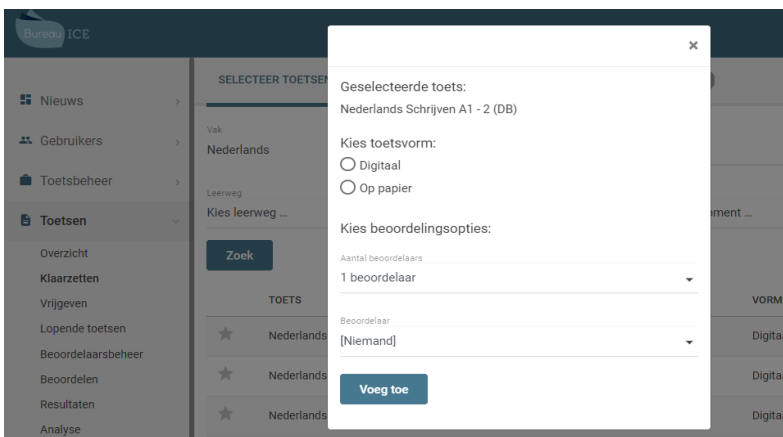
Bureau ICE

Nieuws
Gebruikers
Toetsbeheer
Toetsen
Overzicht
Klaarzetten
Vrijgeven
Lopende toetsen
Beoordelaarsbeheer
Beoordelen
Resultaten
Analyse

SELECTEER TOETSEN

Vak
Nederlands

Leerweg
Kies leerweg ...

ment ...

Zoek

TOETS
VORM
Nederlands
Digita
Nederlands
Digita
Nederlands
Digita

×

Geselecteerde toets:
Nederlands Schrijven A1 - 2 (DB)

Kies toetsvorm:
Digitaal
Op papier

Kies beoordelingsopties:

Aantal beoordelaars
1 beoordelaar

Beoordelaar
[Niemand]

Voeg toe